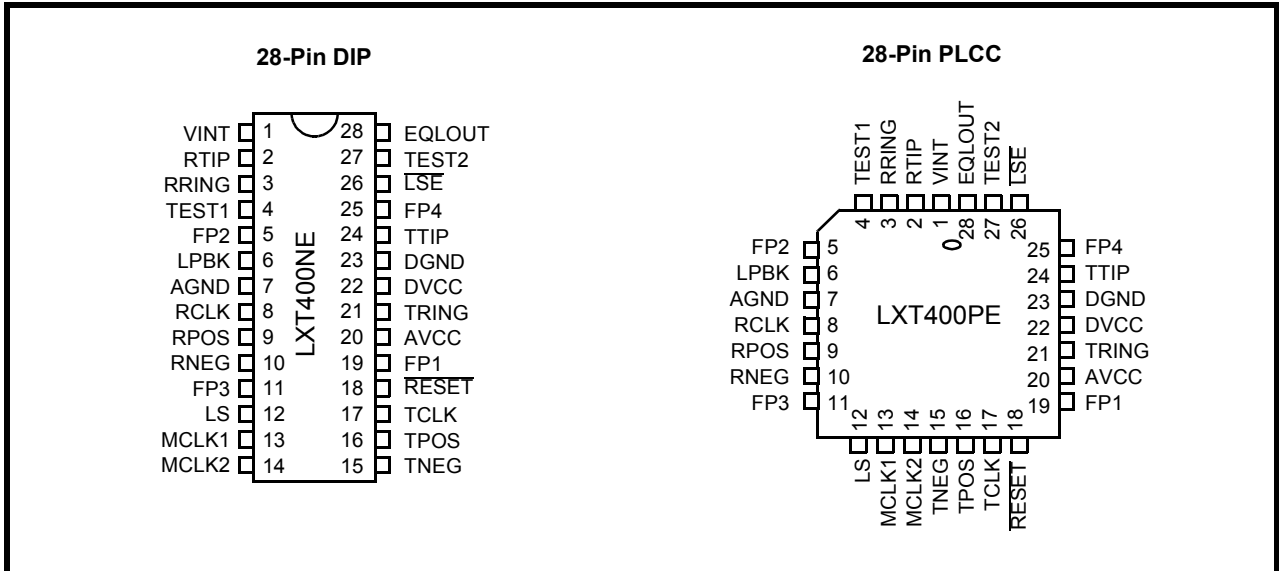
28-Pin DIP

VINT 1
RTIP 2
RRING 3
TEST1 4
FP2 5
LPBK 6
AGND 7
RCLK 8
RPOS 9
RNEG 10
FP3 11
LS 12
MCLK1 13
MCLK2 14

LXT400NE

28 EQLOUT
27 TEST2
26 $\overline{LSE}$
25 FP4
24 TTIP
23 DGND
22 DVCC
21 TRING
20 AVCC
19 FP1
18 $\overline{RESET}$
17 TCLK
16 TPOS
15 TNEG

28-Pin PLCC

TEST1 4
RRING 3
RTIP 2
VINT 1
EQLOUT 28
TEST2 27
$\overline{LSE}$ 26

FP2 5
LPBK 6
AGND 7
RCLK 8
RPOS 9
RNEG 10
FP3 11

0

LXT400PE

25 FP4
24 TTIP
23 DGND
22 DVCC
21 TRING
20 AVCC
19 FP1

12 LS
13 MCLK1
14 MCLK2
15 TNEG
16 TPOS
17 TCLK
18 $\overline{RESET}$